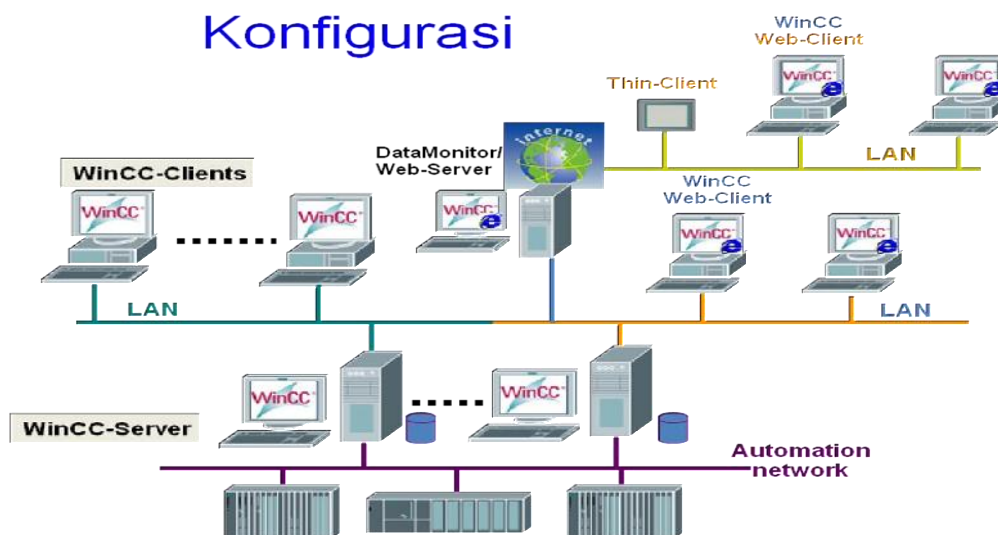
Konfigurasi

WinCC Web-Client

Thin-Client

LAN

DataMonitor/ Web-Server

Internet

WinCC-Clients

WinCC

WinCC

WinCC

WinCC Web-Client

WinCC

WinCC

WinCC

WinCC

LAN

LAN

WinCC

WinCC

WinCC-Server

Automation network